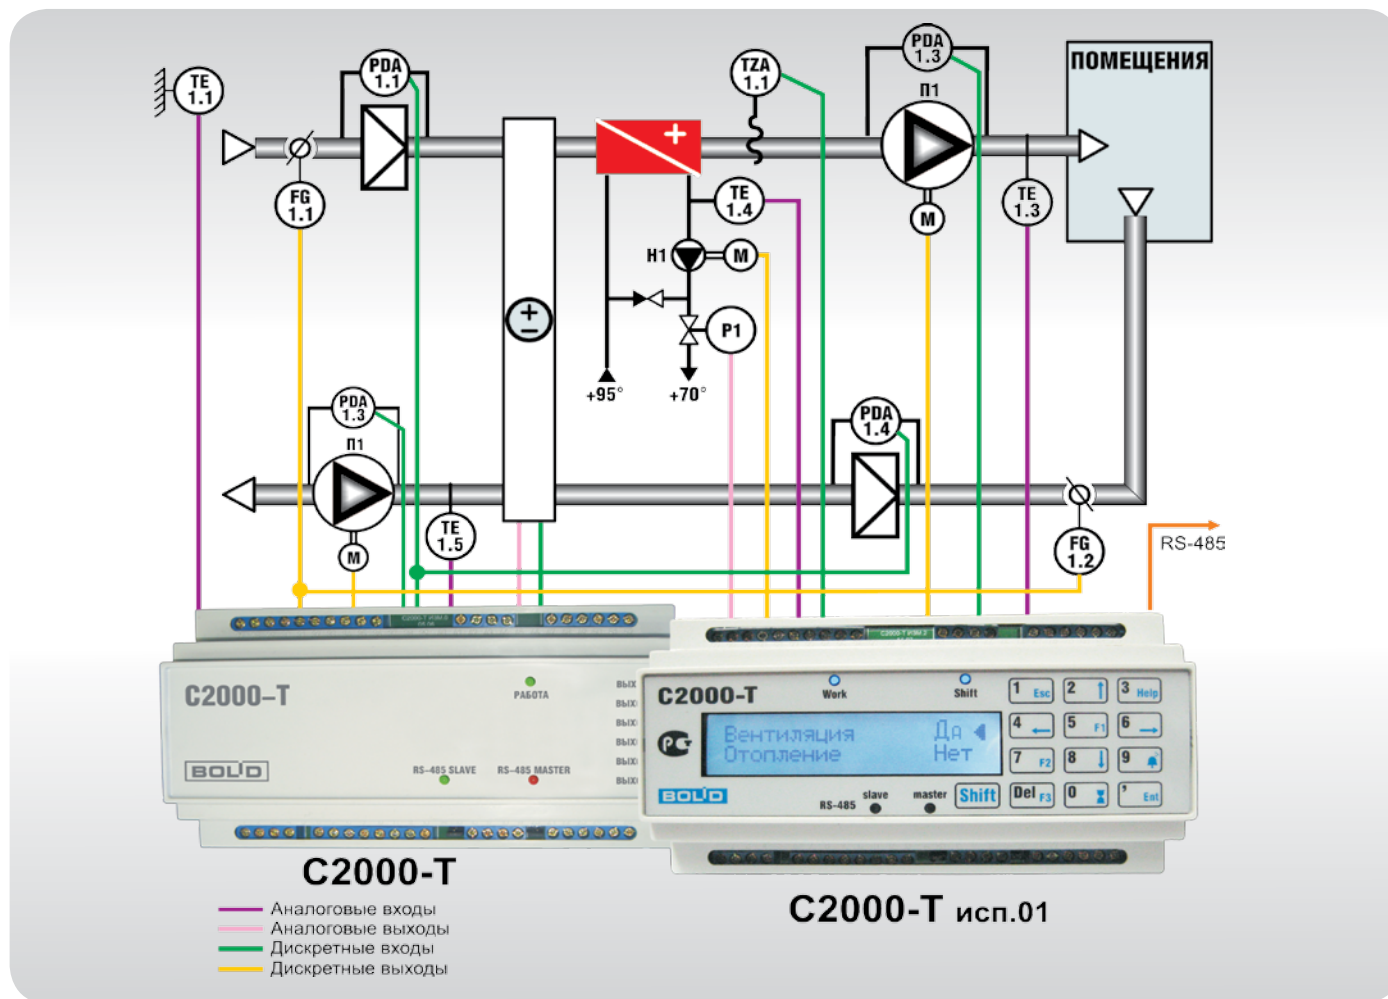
TE 1.1

PDA 1.1

FG 1.1

TZA 1.1

PDA 1.3

П1

ПОМЕЩЕНИЯ

TE 1.4

H1

M

M

TE 1.3

P1

+95°

+70°

PDA 1.3

П1

M

TE 1.5

PDA 1.4

FG 1.2

RS-485

C2000–T

РАБОТА

ВЫХ
ВЫХ
ВЫХ
ВЫХ
ВЫХ
ВЫХ

BOLID

RS-485 SLAVE

RS-485 MASTER

C2000-T

Work

Shift

Вентиляция
Отопление

Да
Нет

BOLID

RS-485

slave

master

Shift

1 Esc
2
3 Help
4
5 F1
6
7 F2
8
9
Del F3
0
Ent

C2000-T

C2000-T исп.01

Аналоговые входы
Аналоговые выходы
Дискретные входы
Дискретные выходы